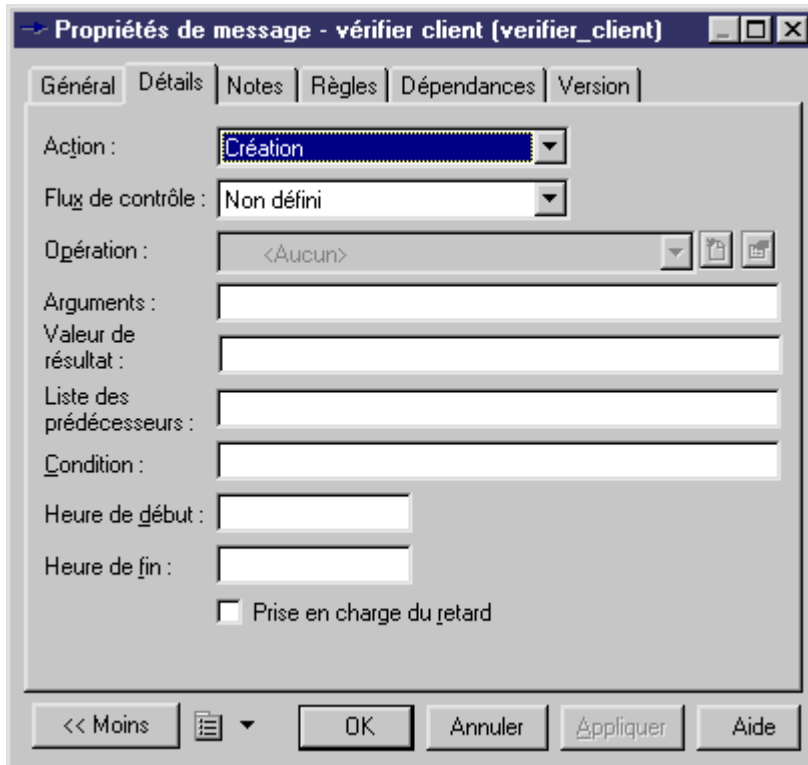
Propriétés de message - vérifier client (verifier_client)

Général | Détails | Notes | Règles | Dépendances | Version

Action : Création

Flux de contrôle : Non défini

Opération : <Aucun>

Arguments :

Valeur de résultat :

Liste des prédécesseurs :

Condition :

Heure de début :

Heure de fin :

Prise en charge du retard

<< Moins | OK | Annuler | Appliquer | Aide